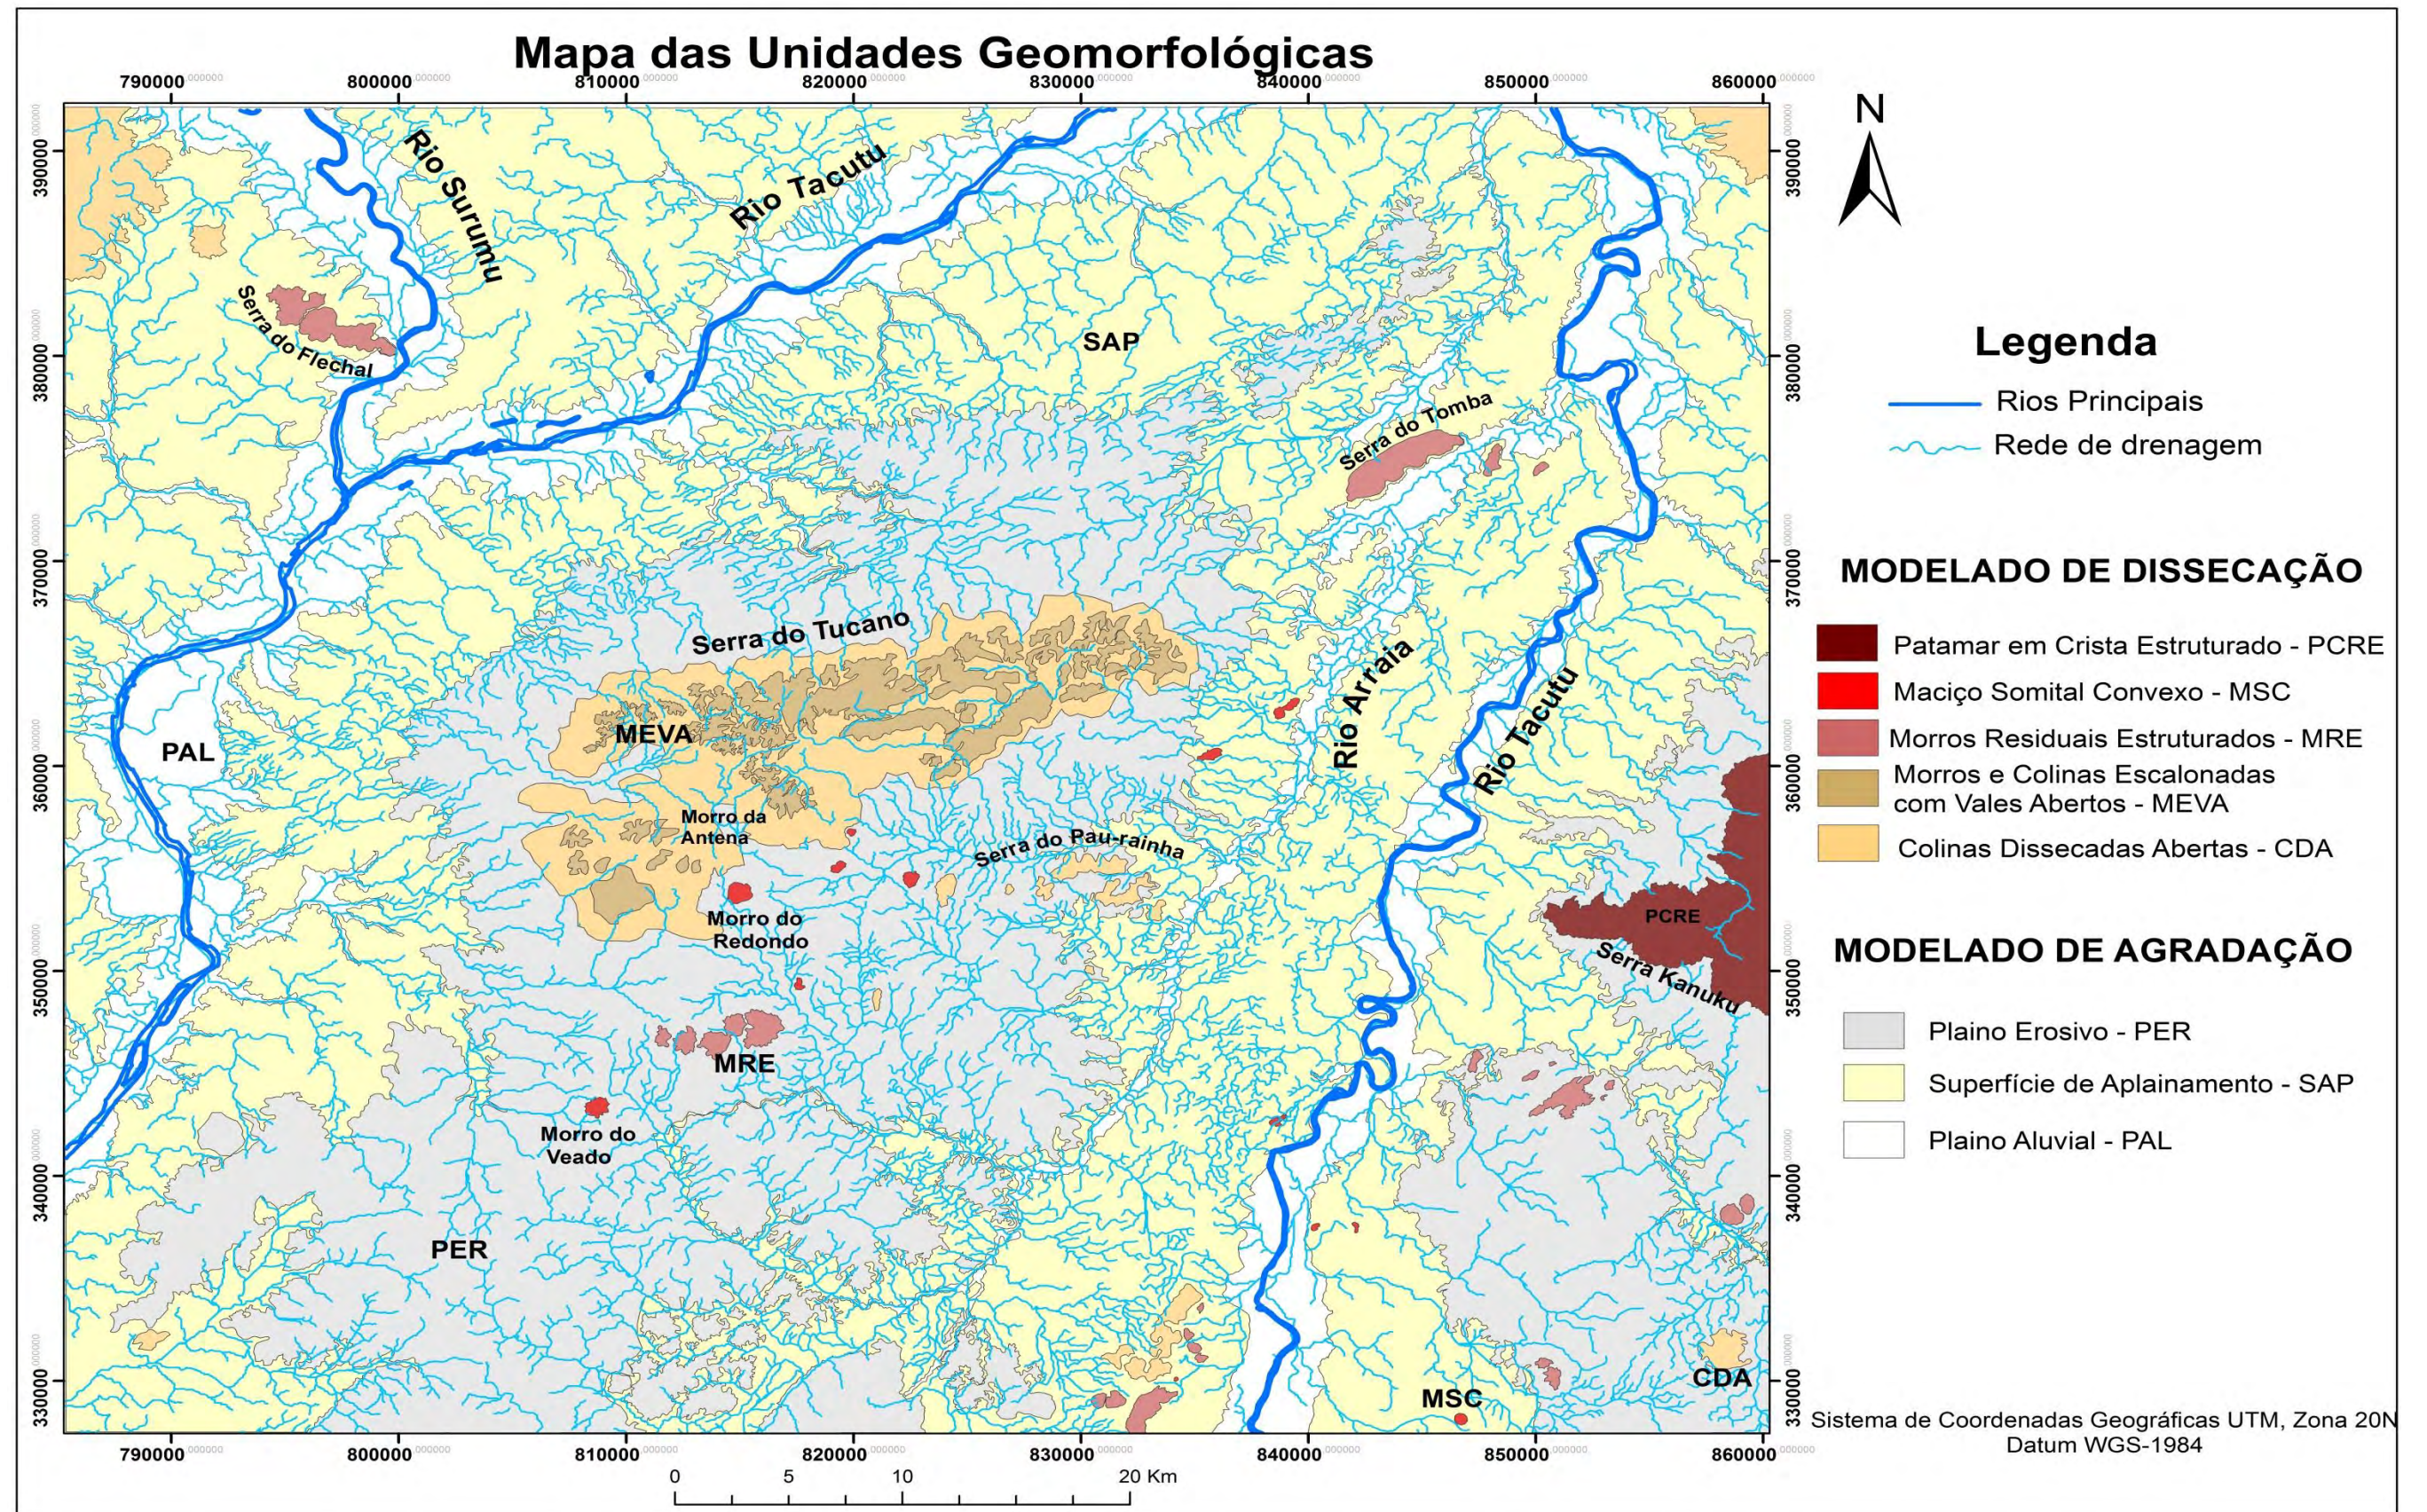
Mapa das Unidades Geomorfológicas

790000 800000 810000 820000 830000 840000 850000 860000

390000 380000 370000 360000 350000 340000 330000

Rio Surumu
Rio Tacutu
Serra do Flechal
SAP
Serra do Tomba
Serra do Tucano
Rio Arraia
Rio Tacutu
MEVA
PAL
Morro da Antena
Serra do Pau-rainha
Morro do Redondo
PCRE
Serra Kanuku
MRE
Morro do Veado
PER
MSC
CDA

N

Legenda
Rios Principais
Rede de drenagem

MODELADO DE DISSECAÇÃO
Patamar em Crista Estruturado - PCRE
Maciço Somital Convexo - MSC
Morros Residuais Estruturados - MRE
Morros e Colinas Escalonadas com Vales Abertos - MEVA
Colinas Dissecadas Abertas - CDA

MODELADO DE AGRADAÇÃO
Plaino Erosivo - PER
Superfície de Aplainamento - SAP
Plaino Aluvial - PAL

0 5 10 20 Km

Sistema de Coordenadas Geográficas UTM, Zona 20N
Datum WGS-1984